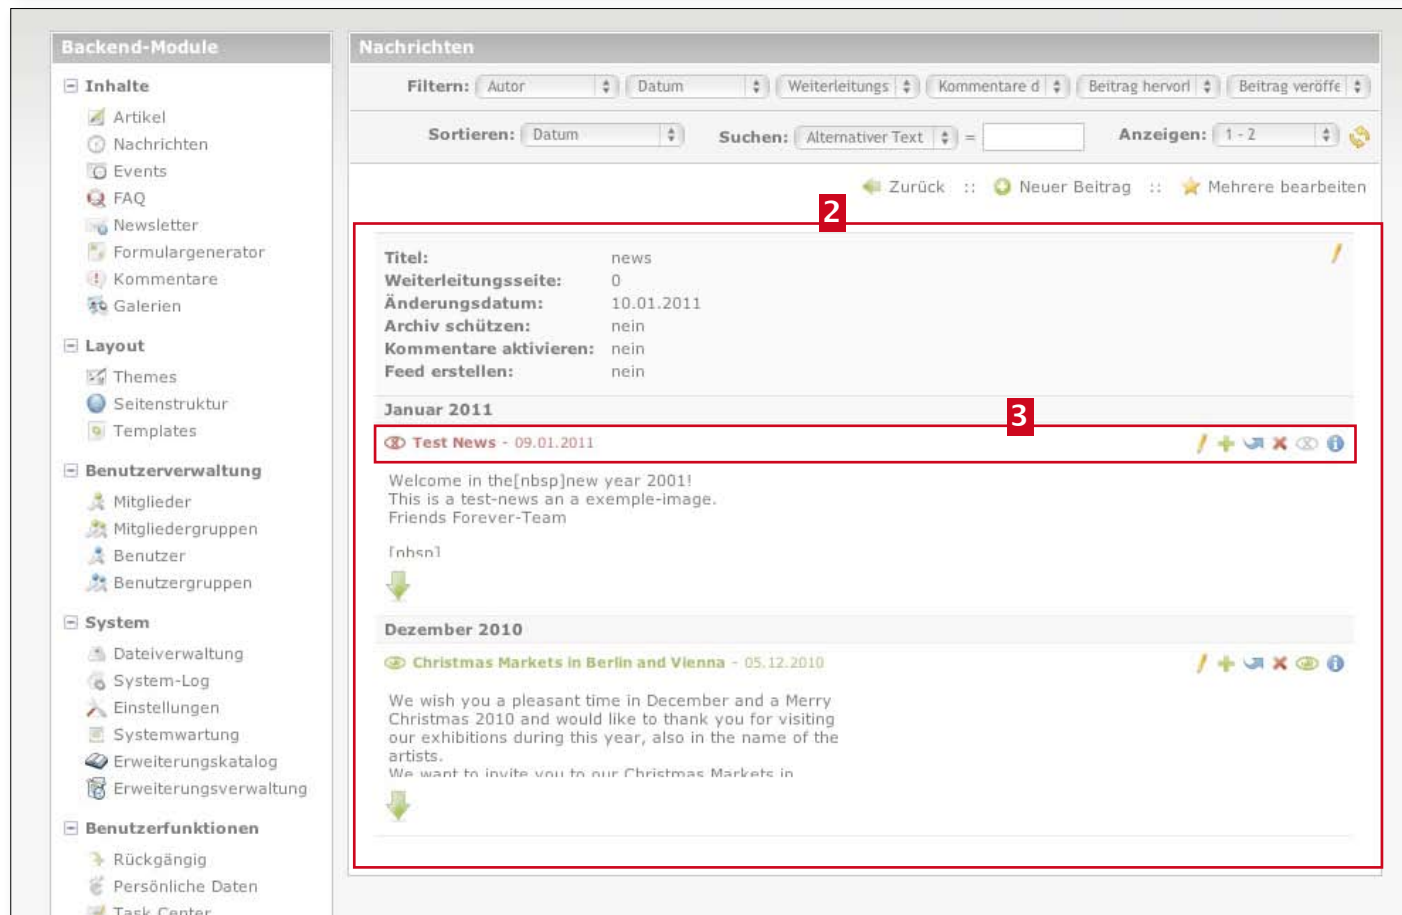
Backend-Module

⊟ Inhalte
Artikel
Nachrichten
Events
FAQ
Newsletter
Formulargenerator
Kommentare
Galerien

⊟ Layout
Themes
Seitenstruktur
Templates

⊟ Benutzerverwaltung
Mitglieder
Mitgliedergruppen
Benutzer
Benutzergruppen

⊟ System
Dateiverwaltung
System-Log
Einstellungen
Systemwartung
Erweiterungskatalog
Erweiterungsverwaltung

⊟ Benutzerfunktionen
Rückgängig
Persönliche Daten
Task Center

Nachrichten

Filtern: Autor Datum Weiterleitungs Kommentare d Beitrag hervorl Beitrag veröffe

Sortieren: Datum Suchen: Alternativer Text = Anzeigen: 1 - 2

Zurück :: Neuer Beitrag :: Mehrere bearbeiten

2

Titel: news
Weiterleitungsseite: 0
Änderungsdatum: 10.01.2011
Archiv schützen: nein
Kommentare aktivieren: nein
Feed erstellen: nein

Januar 2011

3

Test News - 09.01.2011

Welcome in the[nbsp]new year 2001!
This is a test-news an a exemple-image.
Friends Forever-Team

[nbsp]

Dezember 2010

Christmas Markets in Berlin and Vienna - 05.12.2010

We wish you a pleasant time in December and a Merry Christmas 2010 and would like to thank you for visiting our exhibitions during this year, also in the name of the artists.
We want to invite you to our Christmas Markets in